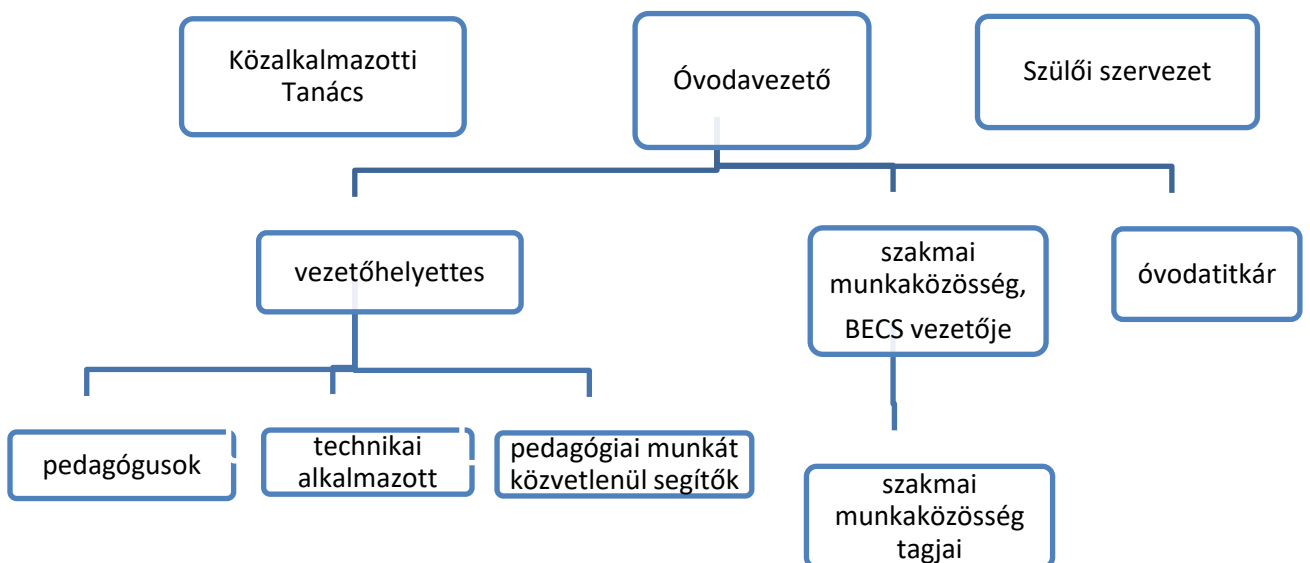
Közalkalmazotti Tanács

Óvodavezető

Szülői szervezet

vezetőhelyettes

szakmai munkaközösség, BECS vezetője

óvodatitkár

pedagógusok

technikai alkalmazott

pedagógiai munkát közvetlenül segítők

szakmai munkaközösség tagjai